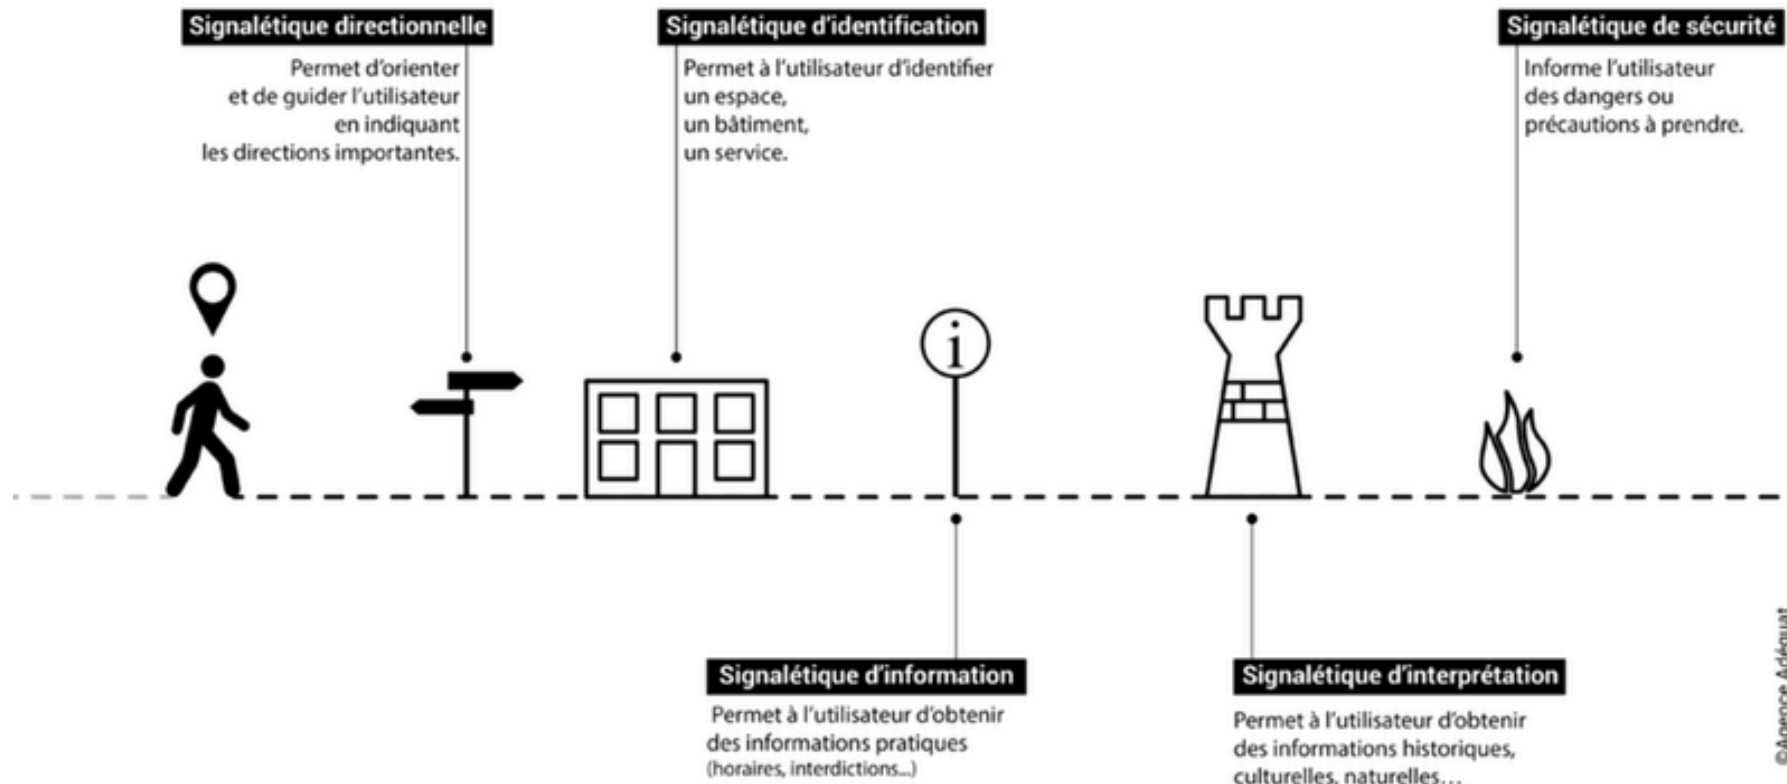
Signalétique directionnelle

Permet d'orienter et de guider l'utilisateur en indiquant les directions importantes.

Signalétique d'identification

Permet à l'utilisateur d'identifier un espace, un bâtiment, un service.

Signalétique de sécurité

Informe l'utilisateur des dangers ou précautions à prendre.

i

Signalétique d'information

Permet à l'utilisateur d'obtenir des informations pratiques (horaires, interdictions...)

Signalétique d'interprétation

Permet à l'utilisateur d'obtenir des informations historiques, culturelles, naturelles...

©Agence Adéquat